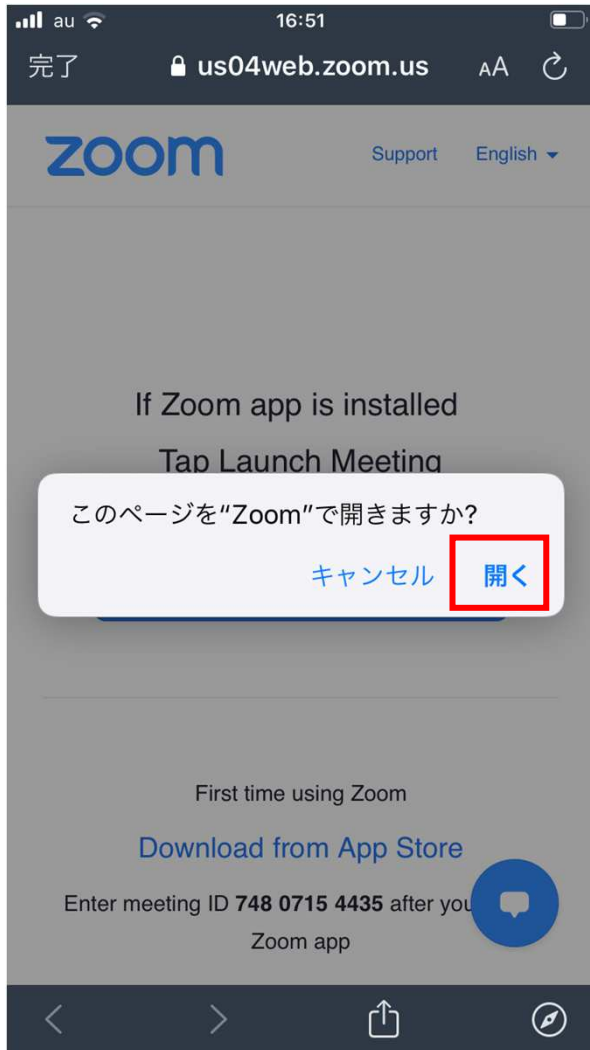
au 16:51

完了 us04web.zoom.us AA

zoom Support English

If Zoom app is installed

Tap Launch Meeting

このページを"Zoom"で開きますか?

キャンセル 開く

First time using Zoom

Download from App Store

Enter meeting ID **748 0715 4435** after you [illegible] Zoom app